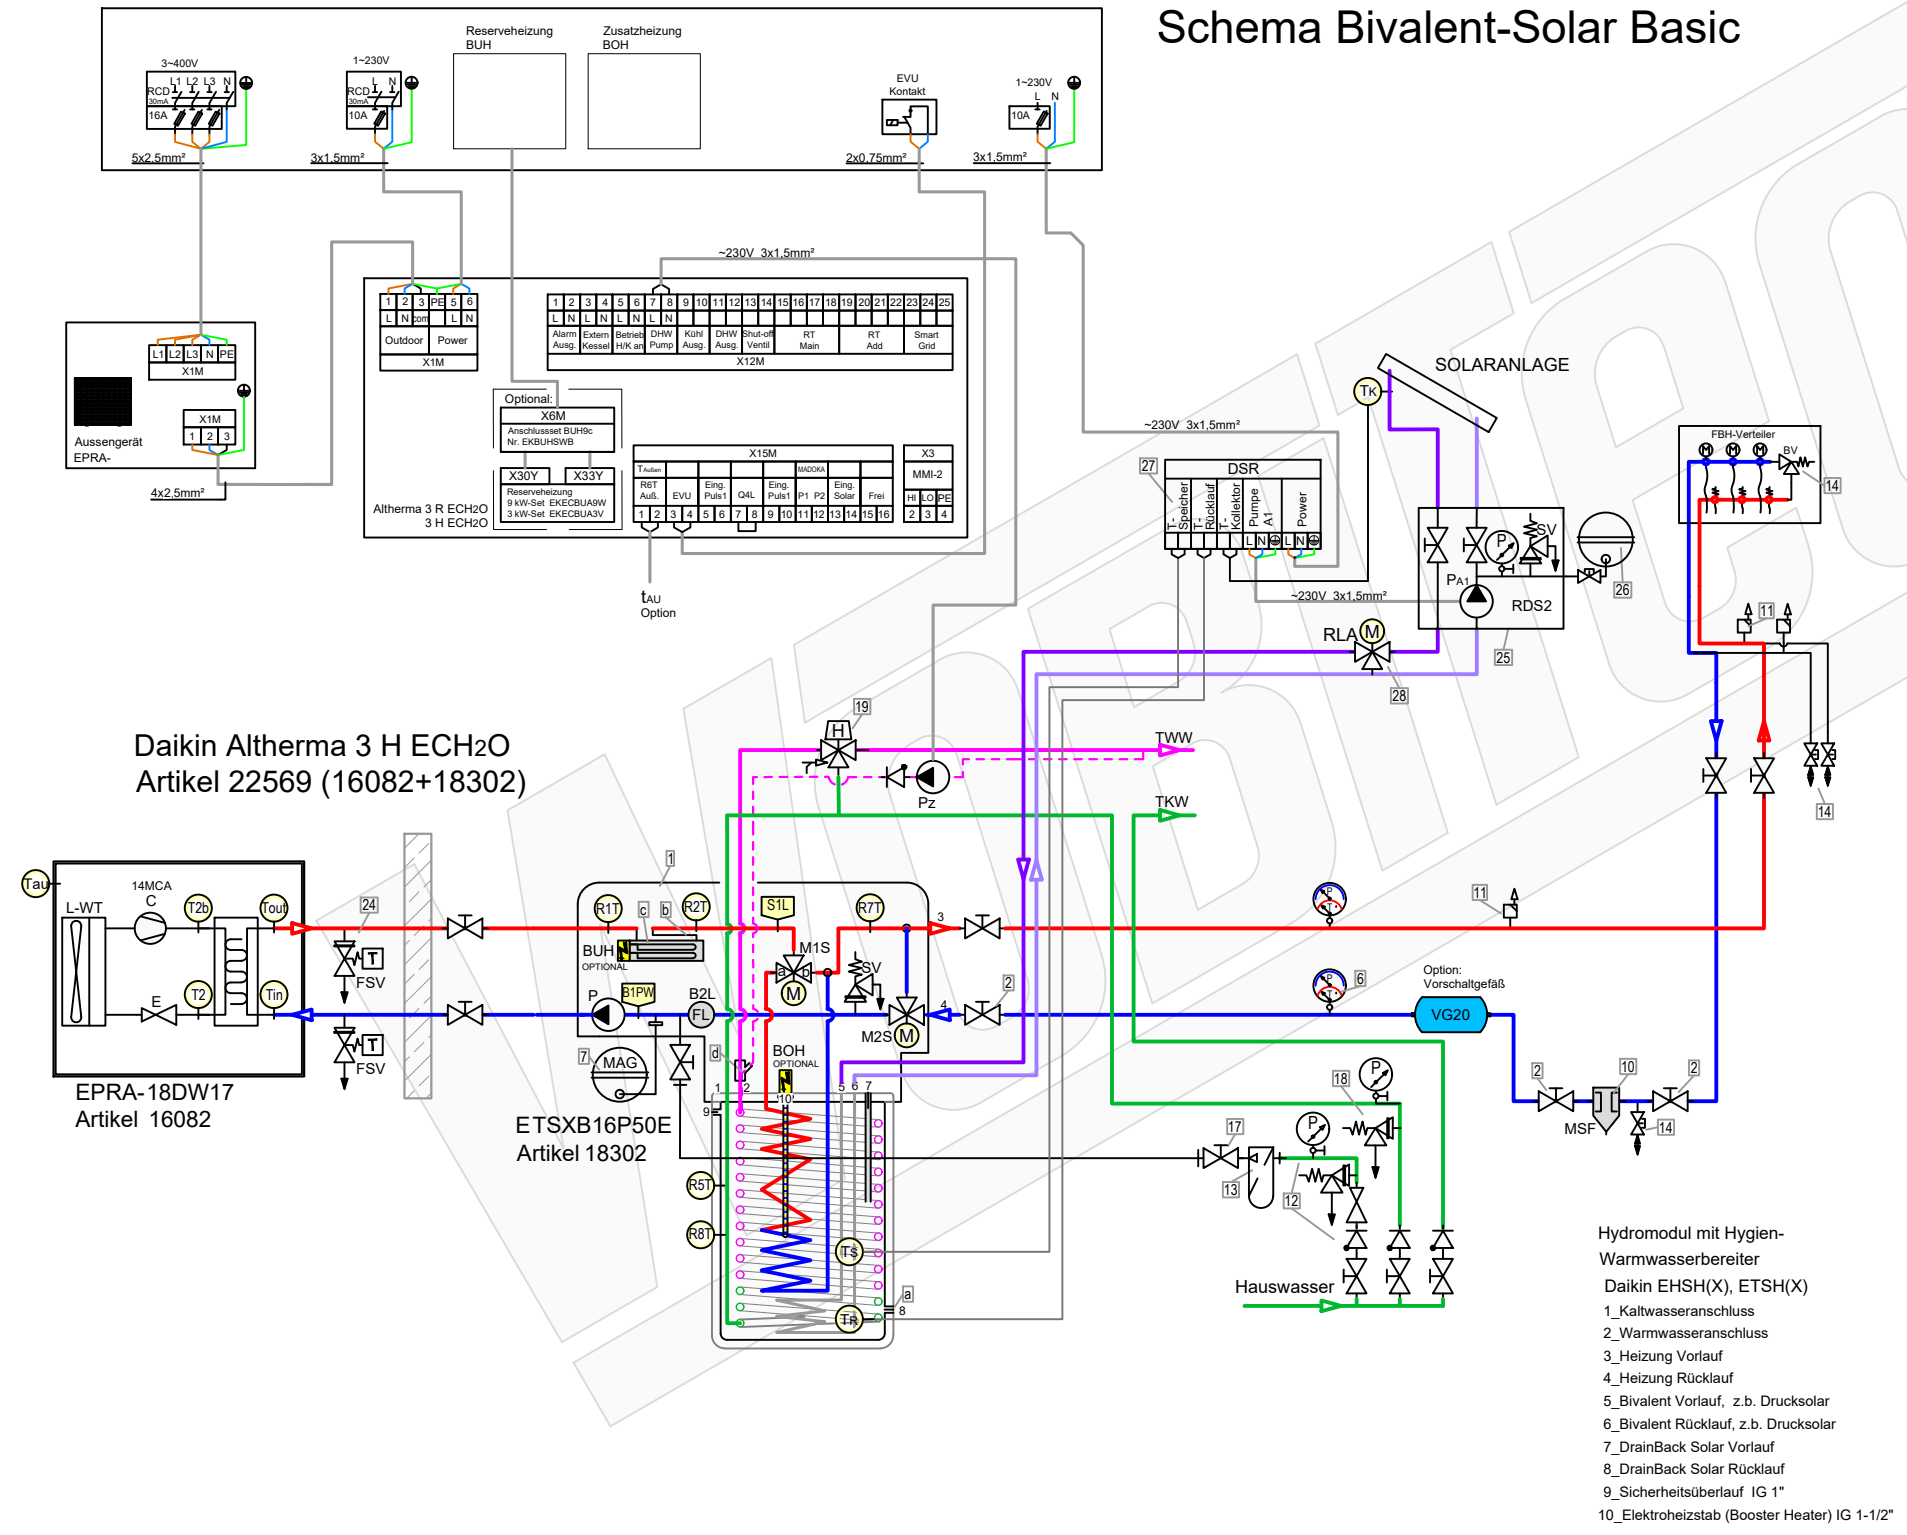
Schema Bivalent-Solar Basic

3~400V
RCD 30mA
16A
L1 L2 L3 N
5x2,5mm²

1~230V
RCD 30mA
10A
L N
3x1,5mm²

Reserveheizung BUH

Zusatzheizung BOH

EVU Kontakt
2x0,75mm²

1~230V
L N
10A
3x1,5mm²

~230V 3x1,5mm²

L1 L2 L3 N PE
X1M

X1M
1 2 3

Aussengerät EPRA-

4x2,5mm²

1 2 3 PE 5 6
L N com L N
Outdoor Power
X1M

1 2 3 4 5 6 7 8 9 10 11 12 13 14 15 16 17 18 19 20 21 22 23 24 25
L N L N L N L N
Alarm Ausg. | Extern Kessel | Betrieb H/K an | DHW Pump | Kühl Ausg. | DHW Ausg. | Shut-off Ventil | RT Main | RT Add | Smart Grid
X12M

Optional:
X6M
Anschlussset BUH9c Nr. EKBUHSWB

X30Y X33Y
Reserveheizung
9 kW-Set EKECBUA9W
3 kW-Set EKECBUA3V

Altherma 3 R ECH2O
3 H ECH2O

X15M
T Außen | R6T Auß. | EVU | Eing. Puls1 | Q4L | Eing. Puls1 | MADOKA P1 P2 | Eing. Solar | Frei
1 2 3 4 5 6 7 8 9 10 11 12 13 14 15 16

X3
MMI-2
HI LO PE
2 3 4

tAU
Option

SOLARANLAGE
TK

~230V 3x1,5mm²

27
DSR
T-Speicher T-Rücklauf T-Kollektor Pumpe A1 Power
L N L N

~230V 3x1,5mm²

SV
P
PA1
RDS2
26
25
RLA M
28

FBH-Verteiler
M M M BV
14
11
14

19
H
TWW
Pz
TKW

Daikin Altherma 3 H ECH2O
Artikel 22569 (16082+18302)

Tau
14MCA
C
L-WT
T2b
Tout
T2
Tin
E
EPRA-18DW17
Artikel 16082

24
T
FSV
T
FSV

1
R1T c b R2T S1L R7T
BUH
OPTIONAL
M1S
a b
M
SV
3
P
B1PW
B2L
FL
4
M2S M
7
MAG
d
BOH
OPTIONAL
10
1 2 5 6 7
9
R5T
R8T
TS
TR
a
8
ETSXB16P50E
Artikel 18302

11
2
6
P T
Option: Vorschaltgefäß
VG20

18
P
17
P
13
12
Hauswasser

2
10
2
MSF
14

Hydromodul mit Hygien-Warmwasserbereiter
Daikin EHSH(X), ETSH(X)
1_Kaltwasseranschluss
2_Warmwasseranschluss
3_Heizung Vorlauf
4_Heizung Rücklauf
5_Bivalent Vorlauf, z.b. Drucksolar
6_Bivalent Rücklauf, z.b. Drucksolar
7_DrainBack Solar Vorlauf
8_DrainBack Solar Rücklauf
9_Sicherheitsüberlauf IG 1"
10_Elektroheizstab (Booster Heater) IG 1-1/2"